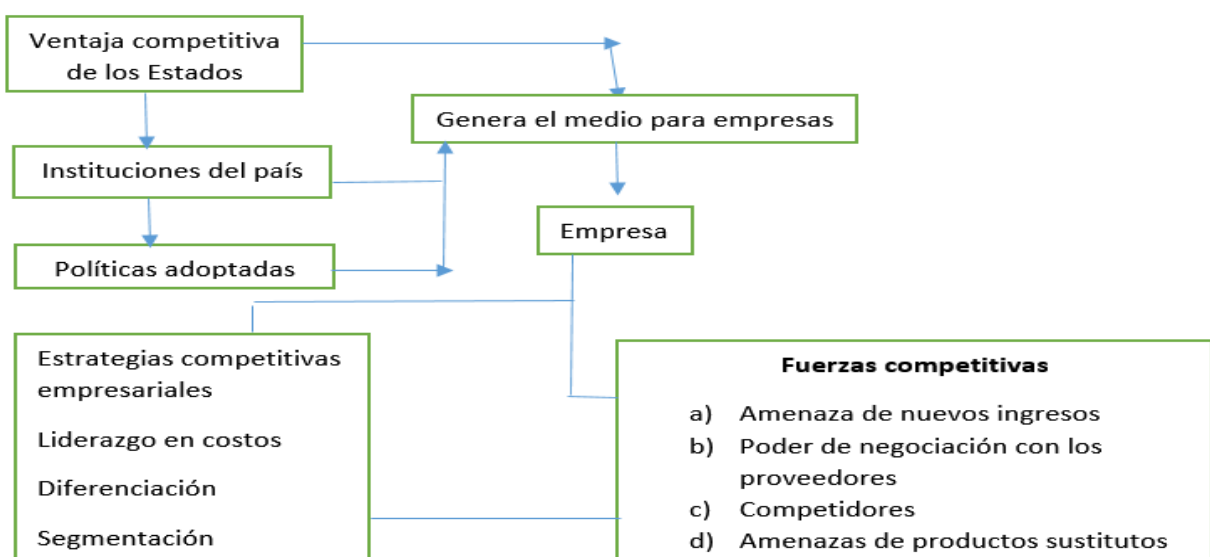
Ventaja competitiva de los Estados

Genera el medio para empresas

Instituciones del país

Empresa

Políticas adoptadas

Estrategias competitivas empresariales

Liderazgo en costos

Diferenciación

Segmentación

**Fuerzas competitivas**

a) Amenaza de nuevos ingresos
b) Poder de negociación con los proveedores
c) Competidores
d) Amenazas de productos sustitutos